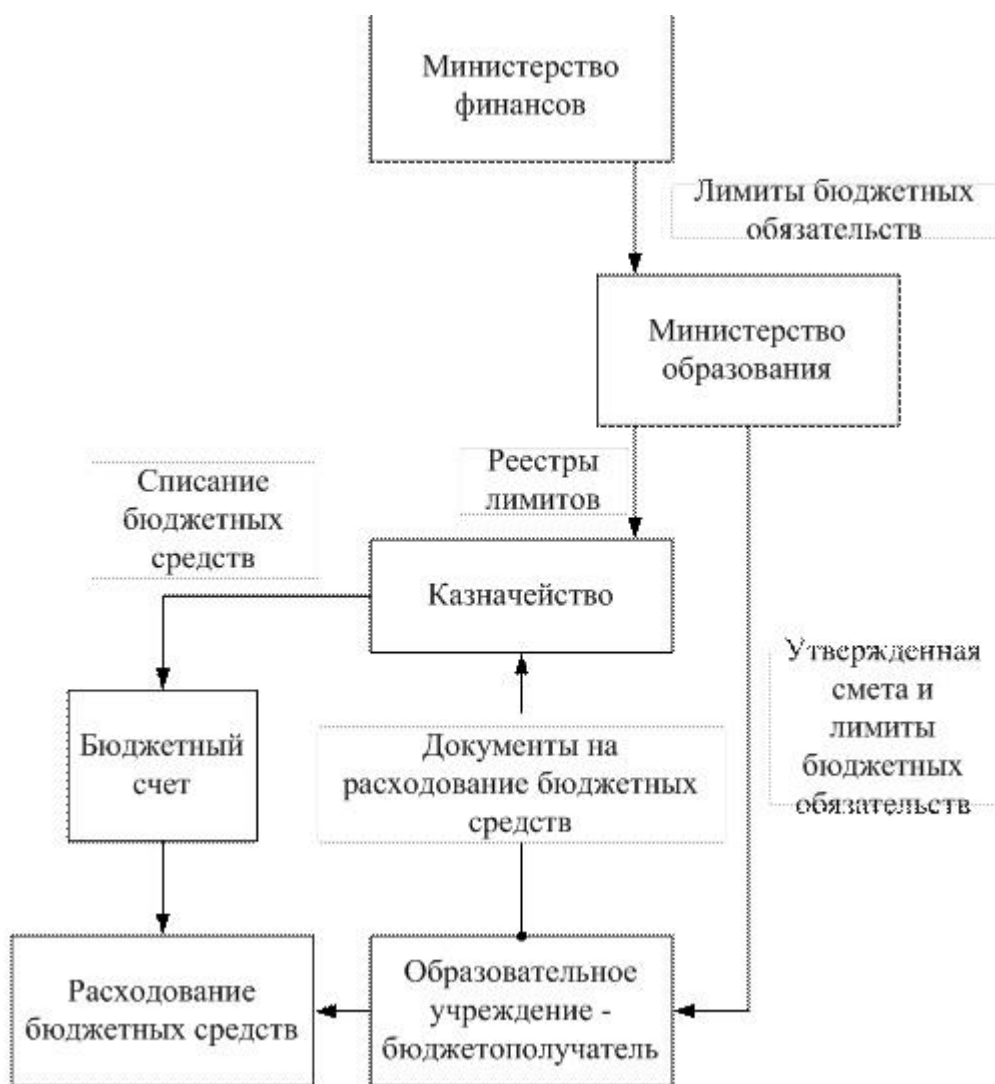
Министерство финансов

Лимиты бюджетных обязательств

Министерство образования

Реестры лимитов

Списание бюджетных средств

Казначейство

Утвержденная смета и лимиты бюджетных обязательств

Бюджетный счет

Документы на расходование бюджетных средств

Расходование бюджетных средств

Образовательное учреждение - бюджетополучатель